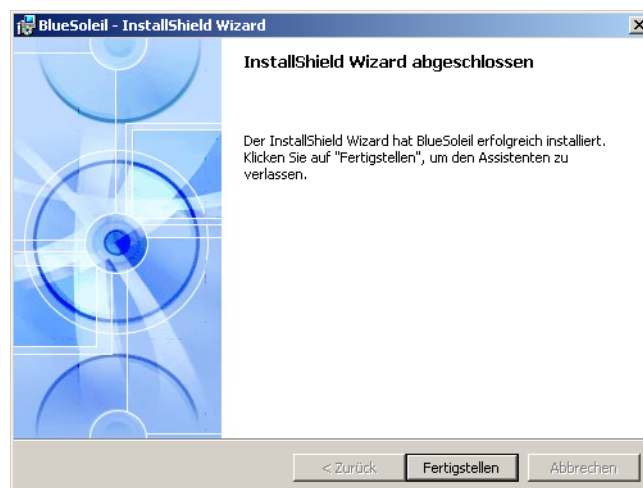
BlueSoleil - InstallShield Wizard

×

InstallShield Wizard abgeschlossen

Der InstallShield Wizard hat BlueSoleil erfolgreich installiert. Klicken Sie auf "Fertigstellen", um den Assistenten zu verlassen.

< Zurück

Fertigstellen

Abbrechen